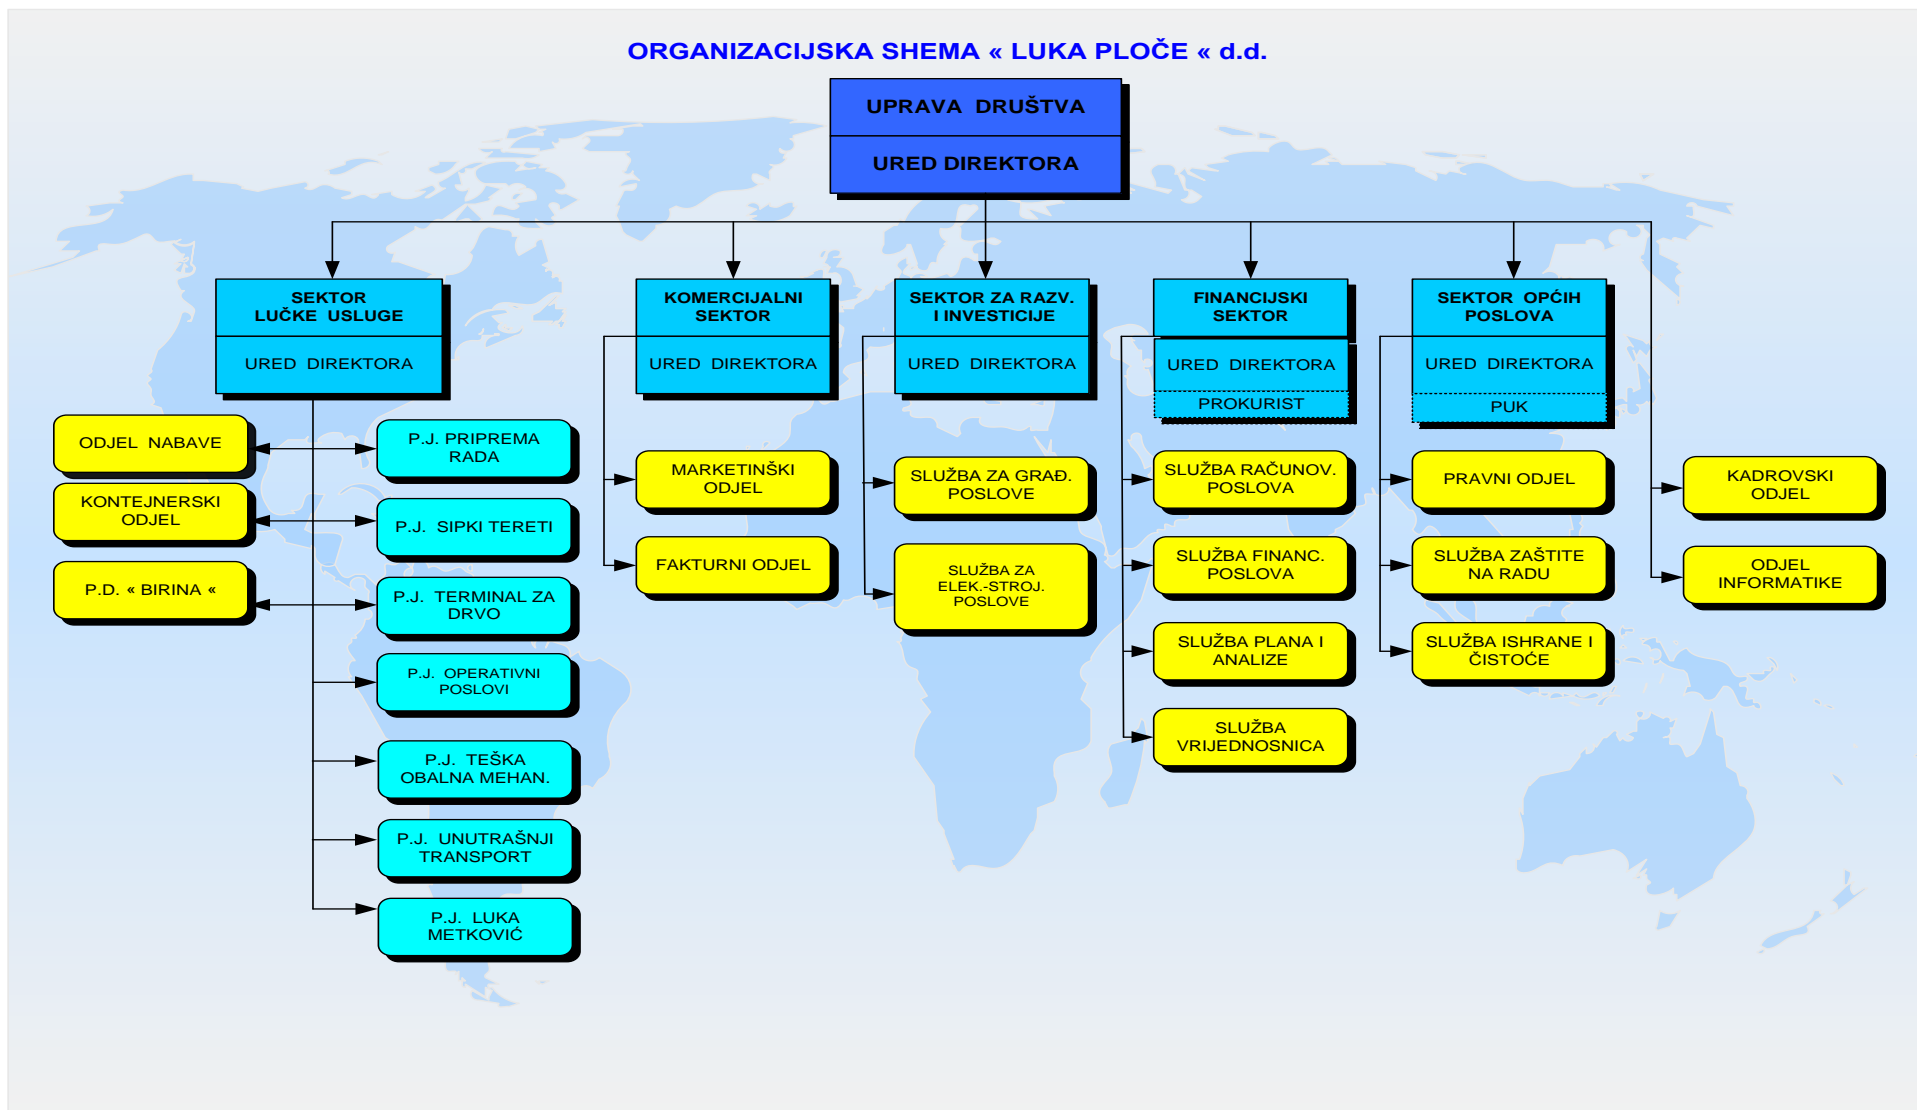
ORGANIZACIJSKA SHEMA « LUKA PLOČE « d.d.

UPRAVA DRUŠTVA

URED DIREKTORA

SEKTOR LUČKE USLUGE

URED DIREKTORA

ODJEL NABAVE

KONTEJNERSKI ODJEL

P.D. « BIRINA «

P.J. PRIPREMA RADA

P.J. SIPKI TERETI

P.J. TERMINAL ZA DRVO

P.J. OPERATIVNI POSLOVI

P.J. TEŠKA OBALNA MEHAN.

P.J. UNUTRAŠNJI TRANSPORT

P.J. LUKA METKOVIĆ

KOMERCIJALNI SEKTOR

URED DIREKTORA

MARKETINŠKI ODJEL

FAKTURNI ODJEL

SEKTOR ZA RAZV. I INVESTICIJE

URED DIREKTORA

SLUŽBA ZA GRAĐ. POSLOVE

SLUŽBA ZA ELEK.-STROJ. POSLOVE

FINANCIJSKI SEKTOR

URED DIREKTORA

PROKURIST

SLUŽBA RAČUNOV. POSLOVA

SLUŽBA FINANC. POSLOVA

SLUŽBA PLANA I ANALIZE

SLUŽBA VRIJEDNOSNICA

SEKTOR OPĆIH POSLOVA

URED DIREKTORA

PUK

PRAVNI ODJEL

SLUŽBA ZAŠTITE NA RADU

SLUŽBA ISHRANE I ČISTOĆE

KADROVSKI ODJEL

ODJEL INFORMATIKE